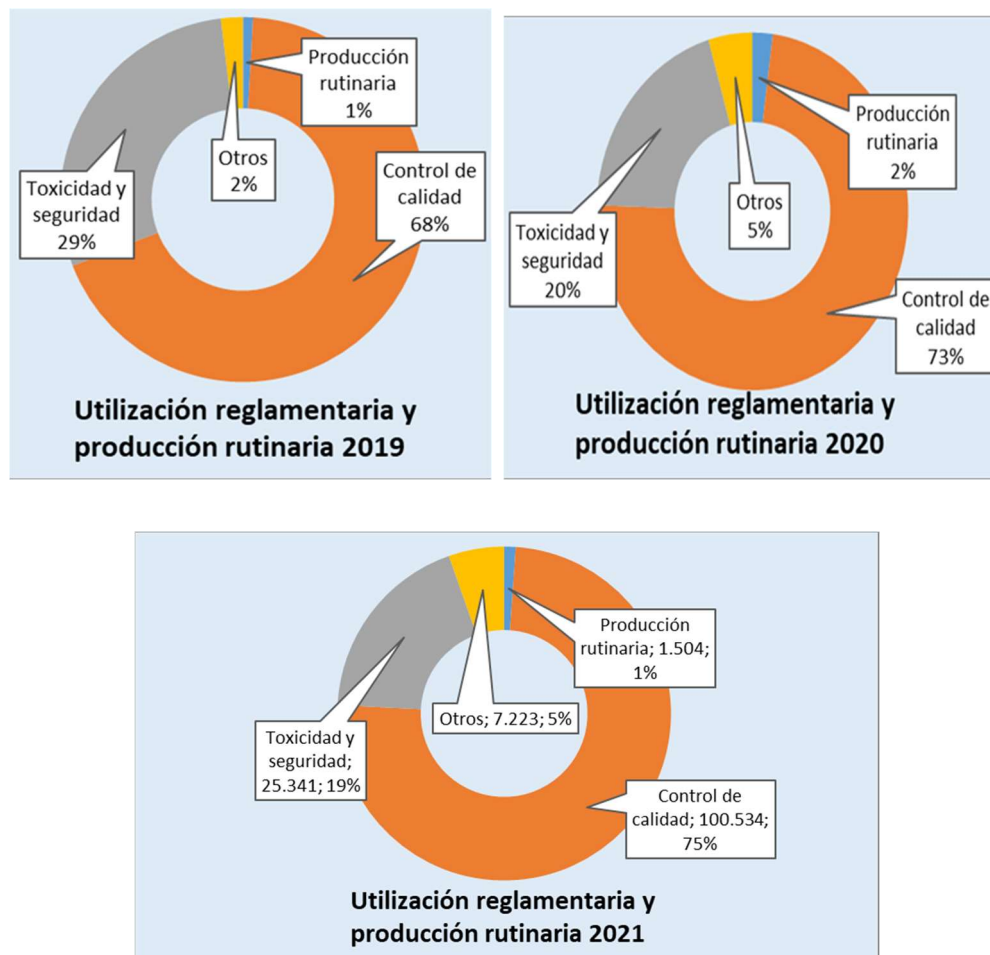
Producción rutinaria 1%

Otros 2%

Control de calidad 68%

Toxicidad y seguridad 29%

Utilización reglamentaria y producción rutinaria 2019

Producción rutinaria 2%

Otros 5%

Toxicidad y seguridad 20%

Control de calidad 73%

Utilización reglamentaria y producción rutinaria 2020

Producción rutinaria; 1.504; 1%

Otros; 7.223; 5%

Toxicidad y seguridad; 25.341; 19%

Control de calidad; 100.534; 75%

Utilización reglamentaria y producción rutinaria 2021